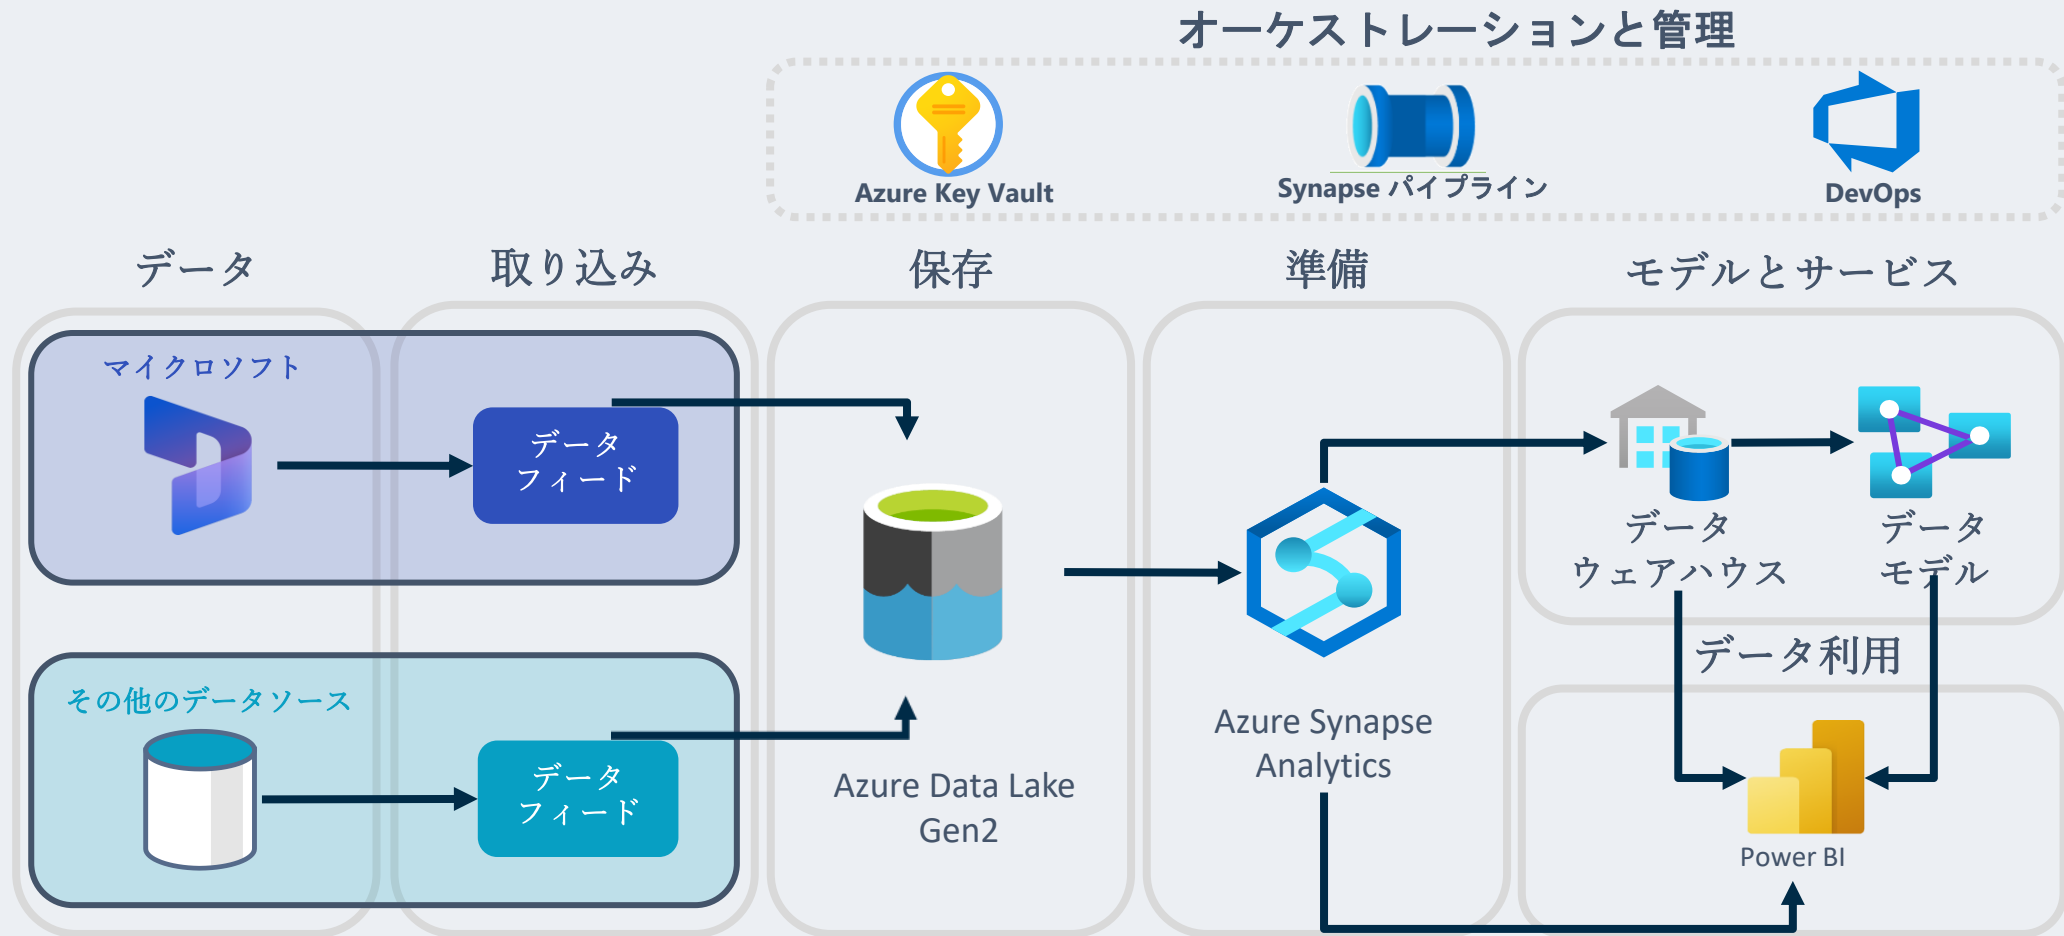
オーケストレーションと管理

Azure Key Vault

Synapse パイプライン

DevOps

データ

取り込み

保存

準備

モデルとサービス

マイクロソフト

データ
フィード

その他のデータソース

データ
フィード

Azure Data Lake Gen2

Azure Synapse Analytics

データ
ウェアハウス

データ
モデル

データ利用

Power BI